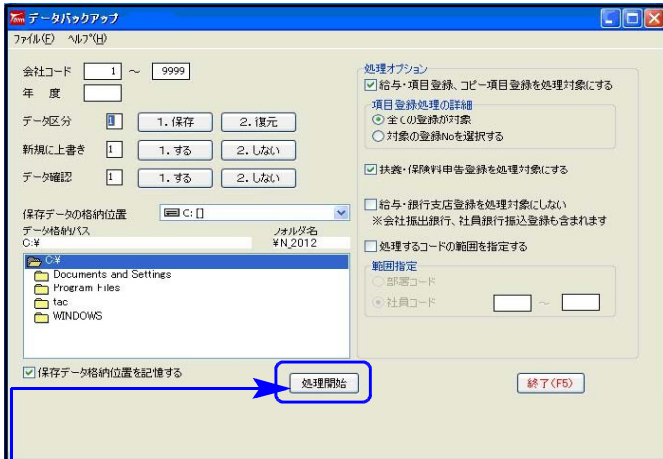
データバックアップ

ファイル(F) ヘルプ(H)

会社コード 1 ～ 9999

年 度

データ区分 1 1. 保存 2. 復元

新規に上書き 1 1. する 2. しない

データ確認 1 1. する 2. しない

保存データの格納位置 C: []

データ格納パス C:¥

フォルダ名 ¥N_2012

C:¥
Documents and Settings
Program Files
tac
WINDOWS

保存データ格納位置を記憶する

処理オプション
給与・項目登録、コピー項目登録を処理対象にする

項目登録処理の詳細
全ての登録が対象
対象の登録Noを選択する

扶養・保険料申告登録を処理対象にする

給与・銀行支店登録を処理対象にしない
※会社振出銀行、社員銀行振込登録も含まれます

処理するコードの範囲を指定する

範囲指定
部署コード
社員コード ～

処理開始

終了(F5)